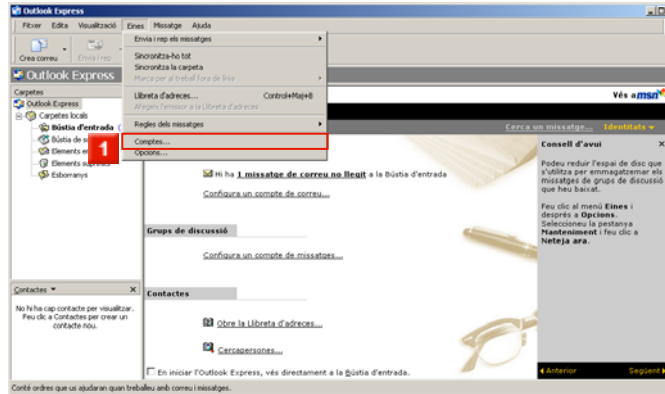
Outlook Express

Fitxer Edita Visualització Eines Missatge Ajuda

Crea correu Envia i rep

Outlook Express

Carpetes
Outlook Express
Carpetes locals
Bústia d'entrada
Bústia de s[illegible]
Elements en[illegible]
Elements su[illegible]
Esborranys

Envia i rep els missatges
Sincronitza-ho tot
Sincronitza la carpeta
Marca per al treball fora de línia
Llibreta d'adreces... Control+Maj+B
Afegeix l'emissor a la Llibreta d'adreces
Regles dels missatges
Comptes...
Opcions...

1

Vés a msn

Cerca un missatge... Identitats

Hi ha 1 missatge de correu no llegit a la Bústia d'entrada

Configura un compte de correu...

Grups de discussió

Configura un compte de missatges...

Contactes

Obre la Llibreta d'adreces...

Cercapersones...

En iniciar l'Outlook Express, vés directament a la Bústia d'entrada.

Contactes

No hi ha cap contacte per visualitzar. Feu clic a Contactes per crear un contacte nou.

Consell d'avui

Podeu reduir l'espai de disc que s'utilitza per emmagatzemar els missatges de grups de discussió que heu baixat.

Feu clic al menú Eines i després a Opcions. Seleccioneu la pestanya Manteniment i feu clic a Neteja ara.

Anterior Següent

Conté ordres que us ajudaran quan treballeu amb correu i missatges.